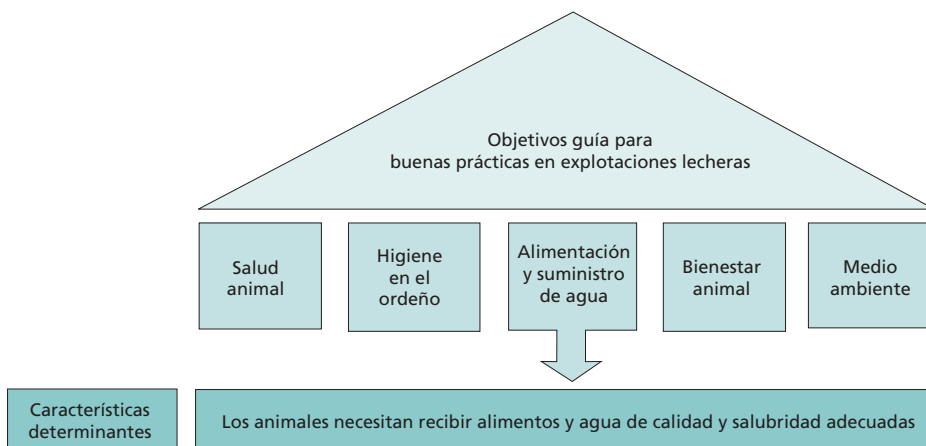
Objetivos guía para buenas prácticas en explotaciones lecheras

Salud animal

Higiene en el ordeño

Alimentación y suministro de agua

Bienestar animal

Medio ambiente

Características determinantes

Los animales necesitan recibir alimentos y agua de calidad y salubridad adecuadas